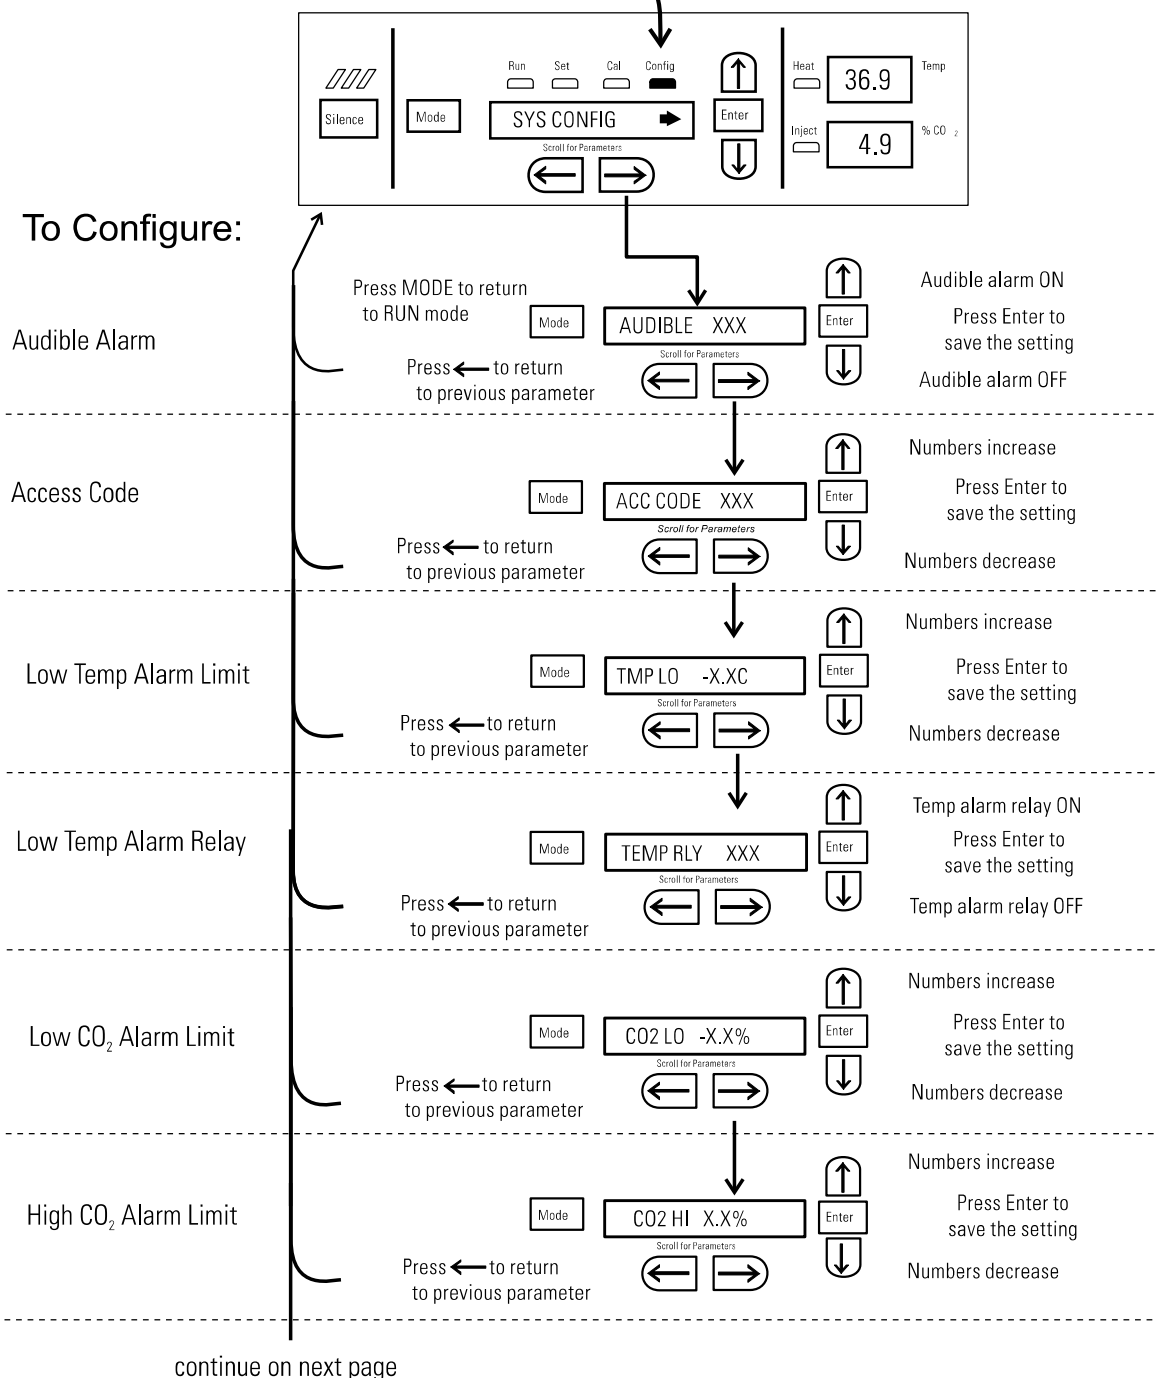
Silence

Mode

Run Set Cal Config

SYS CONFIG

Scroll for Parameters

Enter

Heat

36.9

Temp

Inject

4.9

% $CO_2$

To Configure:

Audible Alarm

Press MODE to return to RUN mode

Mode

AUDIBLE XXX

Scroll for Parameters

Press ← to return to previous parameter

Enter

Audible alarm ON

Press Enter to save the setting

Audible alarm OFF

Access Code

Mode

ACC CODE XXX

Scroll for Parameters

Press ← to return to previous parameter

Enter

Numbers increase

Press Enter to save the setting

Numbers decrease

Low Temp Alarm Limit

Mode

TMP LO -X.XC

Scroll for Parameters

Press ← to return to previous parameter

Enter

Numbers increase

Press Enter to save the setting

Numbers decrease

Low Temp Alarm Relay

Mode

TEMP RLY XXX

Scroll for Parameters

Press ← to return to previous parameter

Enter

Temp alarm relay ON

Press Enter to save the setting

Temp alarm relay OFF

Low $CO_2$ Alarm Limit

Mode

CO2 LO -X.X%

Scroll for Parameters

Press ← to return to previous parameter

Enter

Numbers increase

Press Enter to save the setting

Numbers decrease

High $CO_2$ Alarm Limit

Mode

CO2 HI X.X%

Scroll for Parameters

Press ← to return to previous parameter

Enter

Numbers increase

Press Enter to save the setting

Numbers decrease

continue on next page